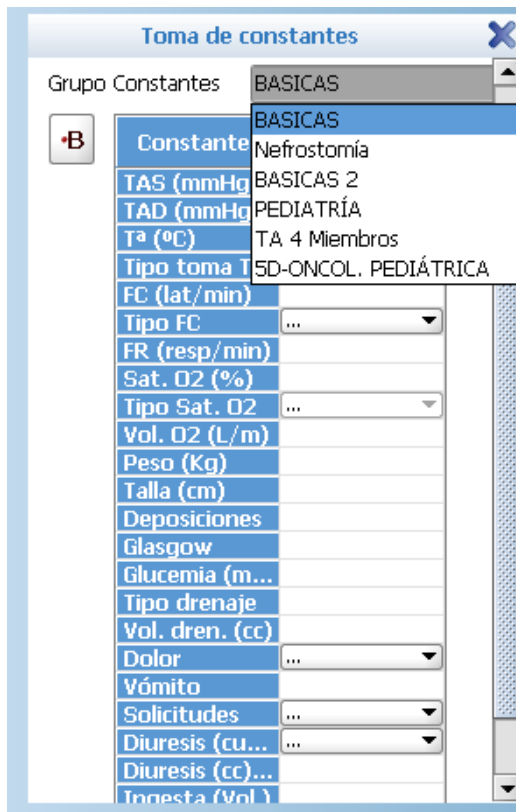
Toma de constantes

Grupo Constantes BASICAS

BASICAS
Nefrostomía
BASICAS 2
PEDIATRÍA
TA 4 Miembros
5D-ONCOL. PEDIÁTRICA

·B

Constante
TAS (mmHg
TAD (mmHg
Tª (ºC)
Tipo toma T
FC (lat/min)
Tipo FC ...
FR (resp/min)
Sat. O2 (%)
Tipo Sat. O2 ...
Vol. O2 (L/m)
Peso (Kg)
Talla (cm)
Deposiciones
Glasgow
Glucemia (m...
Tipo drenaje
Vol. dren. (cc)
Dolor ...
Vómito
Solicitudes ...
Diuresis (cu... ...
Diuresis (cc)...
Ingesta (Vol.)